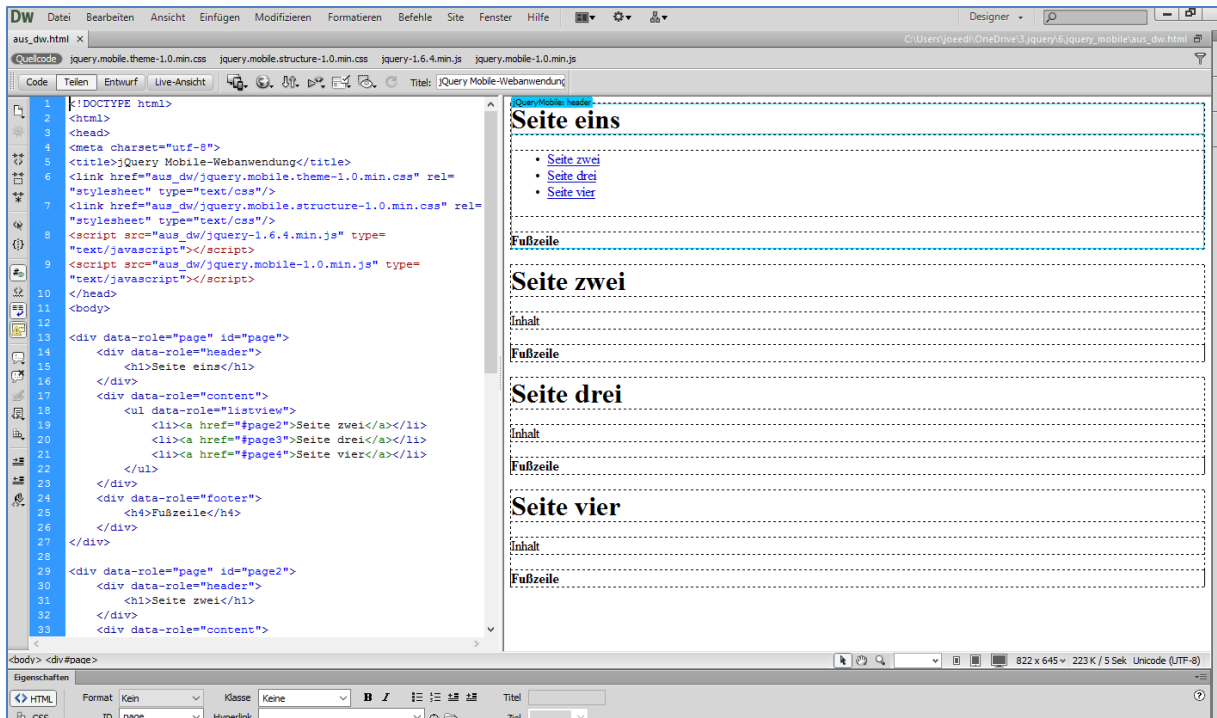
DW Datei Bearbeiten Ansicht Einfügen Modifizieren Formatieren Befehle Site Fenster Hilfe

Designer

aus_dw.html ×

C:\Users\joeedi\OneDrive\3.jquery\6.jquery_mobile\aus_dw.html

Quellcode jquery.mobile.theme-1.0.min.css jquery.mobile.structure-1.0.min.css jquery-1.6.4.min.js jquery.mobile-1.0.min.js

Code Teilen Entwurf Live-Ansicht Titel: jQuery Mobile-Webanwendung

1 <!DOCTYPE html>
2 <html>
3 <head>
4 <meta charset="utf-8">
5 <title>jQuery Mobile-Webanwendung</title>
6 <link href="aus_dw/jquery.mobile.theme-1.0.min.css" rel="stylesheet" type="text/css"/>
7 <link href="aus_dw/jquery.mobile.structure-1.0.min.css" rel="stylesheet" type="text/css"/>
8 <script src="aus_dw/jquery-1.6.4.min.js" type="text/javascript"></script>
9 <script src="aus_dw/jquery.mobile-1.0.min.js" type="text/javascript"></script>
10 </head>
11 <body>
12
13 <div data-role="page" id="page">
14 <div data-role="header">
15 <h1>Seite eins</h1>
16 </div>
17 <div data-role="content">
18 <ul data-role="listview">
19 <li><a href="#page2">Seite zwei</a></li>
20 <li><a href="#page3">Seite drei</a></li>
21 <li><a href="#page4">Seite vier</a></li>
22 </ul>
23 </div>
24 <div data-role="footer">
25 <h4>Fußzeile</h4>
26 </div>
27 </div>
28
29 <div data-role="page" id="page2">
30 <div data-role="header">
31 <h1>Seite zwei</h1>
32 </div>
33 <div data-role="content">

jQueryMobile: header

Seite eins

- Seite zwei
- Seite drei
- Seite vier

Fußzeile

Seite zwei

Inhalt

Fußzeile

Seite drei

Inhalt

Fußzeile

Seite vier

Inhalt

Fußzeile

<body> <div#page>

822 x 645 223 K / 5 Sek Unicode (UTF-8)

Eigenschaften

<> HTML Format Kein Klasse Keine B I Titel

CSS ID page Hyperlink Ziel